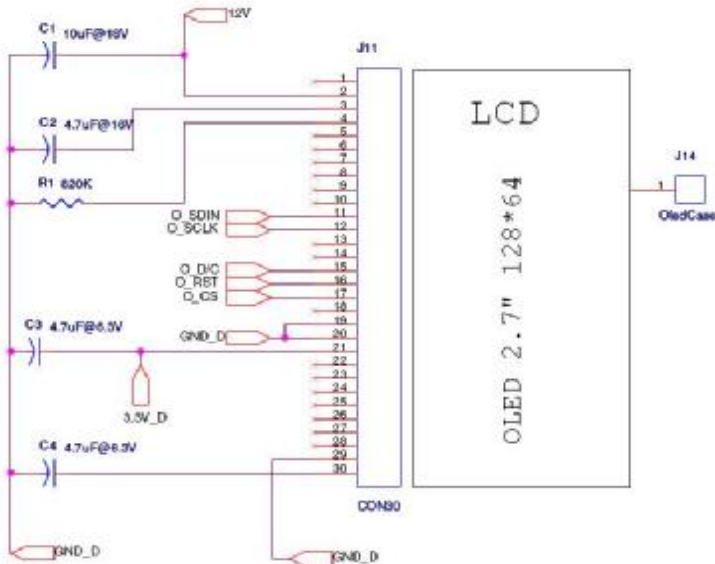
12V

C1 10uF@16V

J11

C2 4.7uF@16V

R1 620K

O_SDIN
O_SCLK

O_D/C
O_RST
O_CS

GND_D

C3 4.7uF@6.3V

3.3V_D

C4 4.7uF@6.3V

GND_D

GND_D

1
2
3
4
5
6
7
8
9
10
11
12
13
14
15
16
17
18
19
20
21
22
23
24
25
26
27
28
29
30

CON30

LCD

OLED 2.7" 128*64

J14

1

OledCase